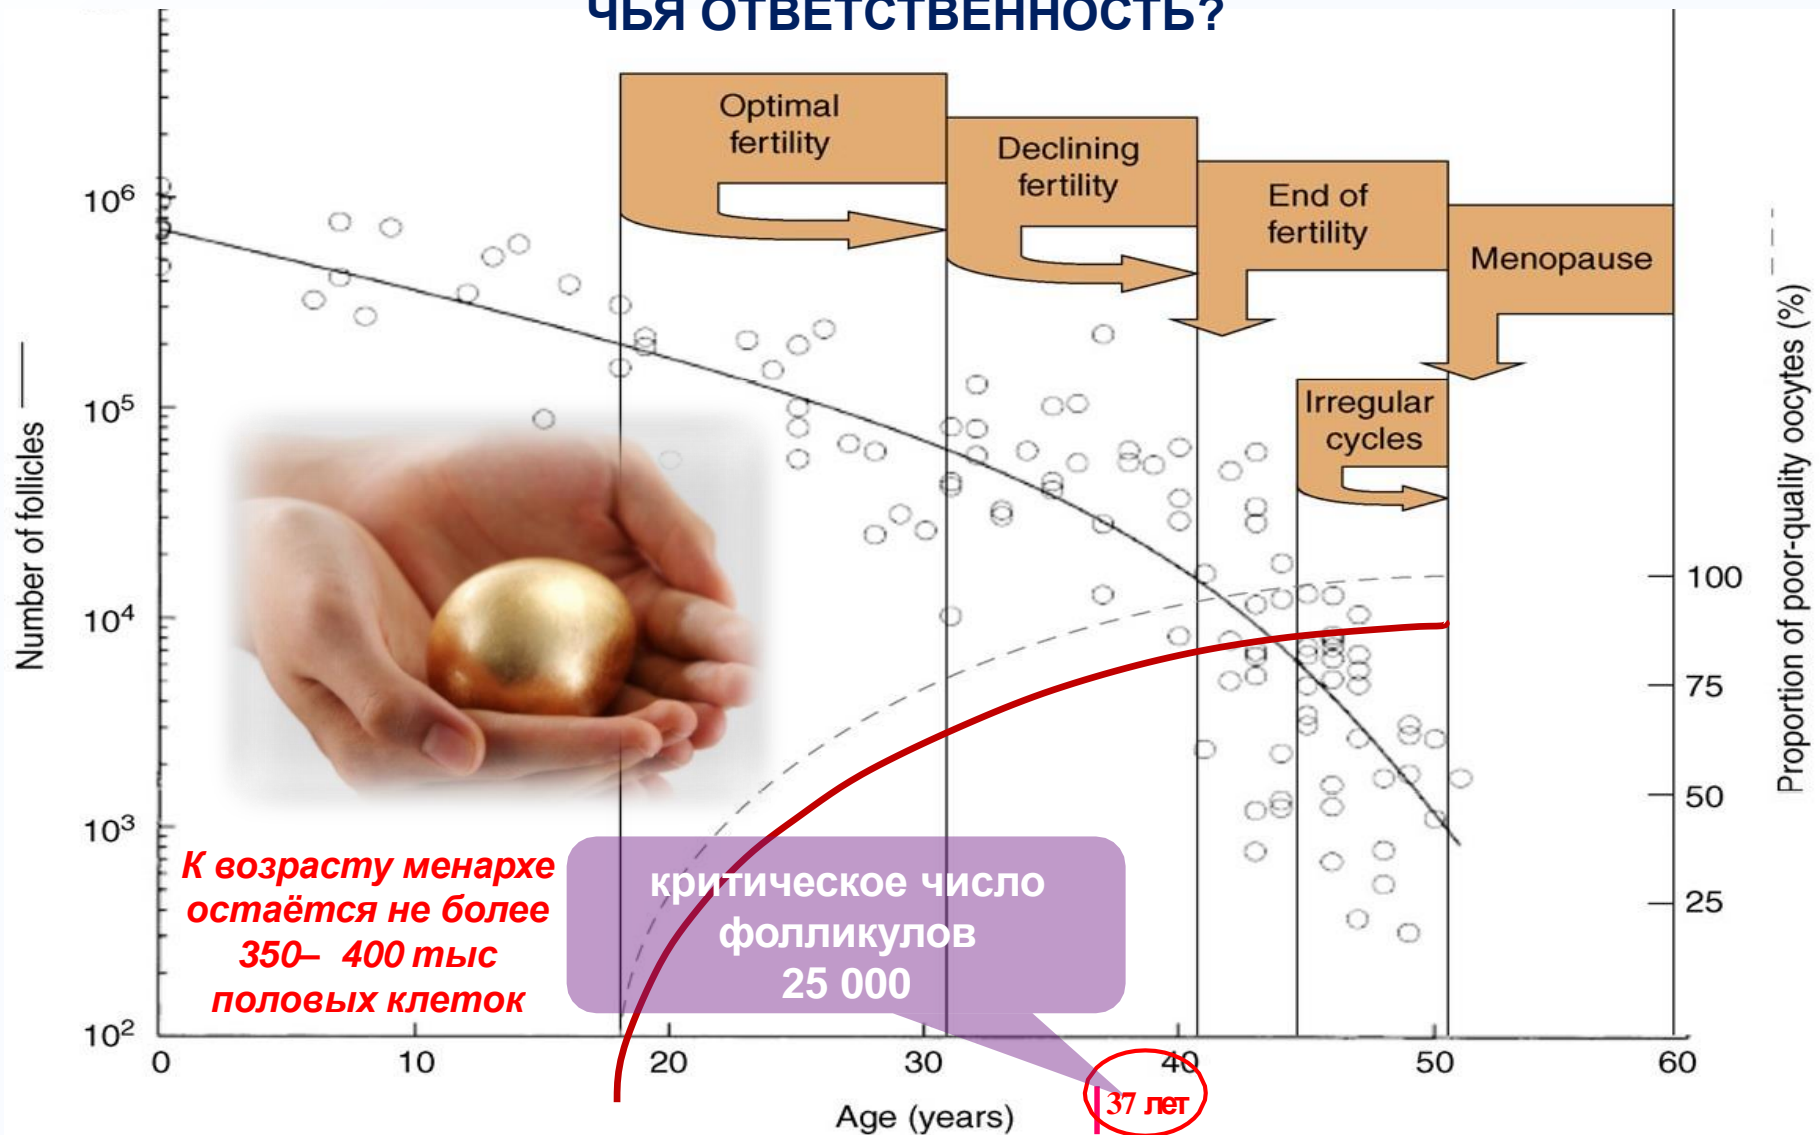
ЧЬЯ ОТВЕТСТВЕННОСТЬ?

Optimal fertility

Declining fertility

End of fertility

Menopause

Irregular cycles

$10^6$

$10^5$

$10^4$

$10^3$

$10^2$

Number of follicles

Proportion of poor-quality oocytes (%)

100

75

50

25

0

10

20

30

40

50

60

Age (years)

К возрасту менархе остаётся не более 350– 400 тыс половых клеток

критическое число фолликулов 25 000

37 лет